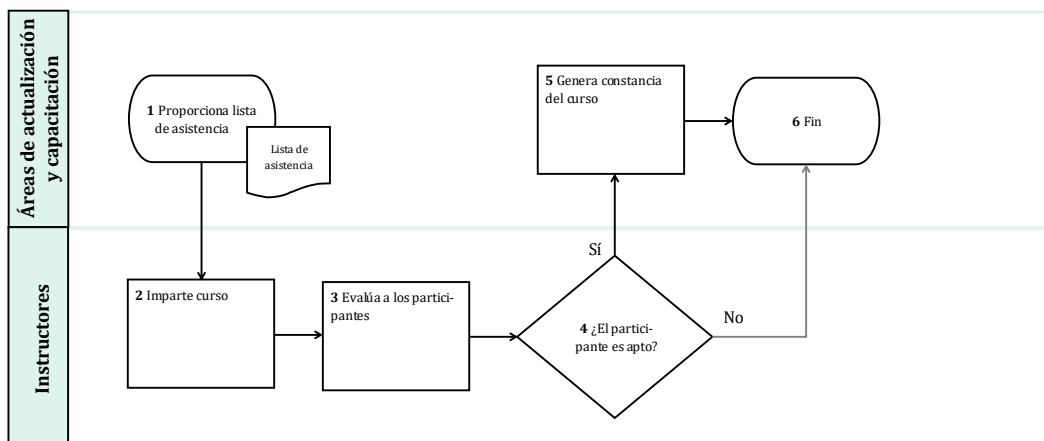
Áreas de actualización y capacitación

1 Proporciona lista de asistencia

Lista de asistencia

5 Genera constancia del curso

6 Fin

Instructores

Sí

2 Imparte curso

3 Evalúa a los participantes

4 ¿El participante es apto?

No